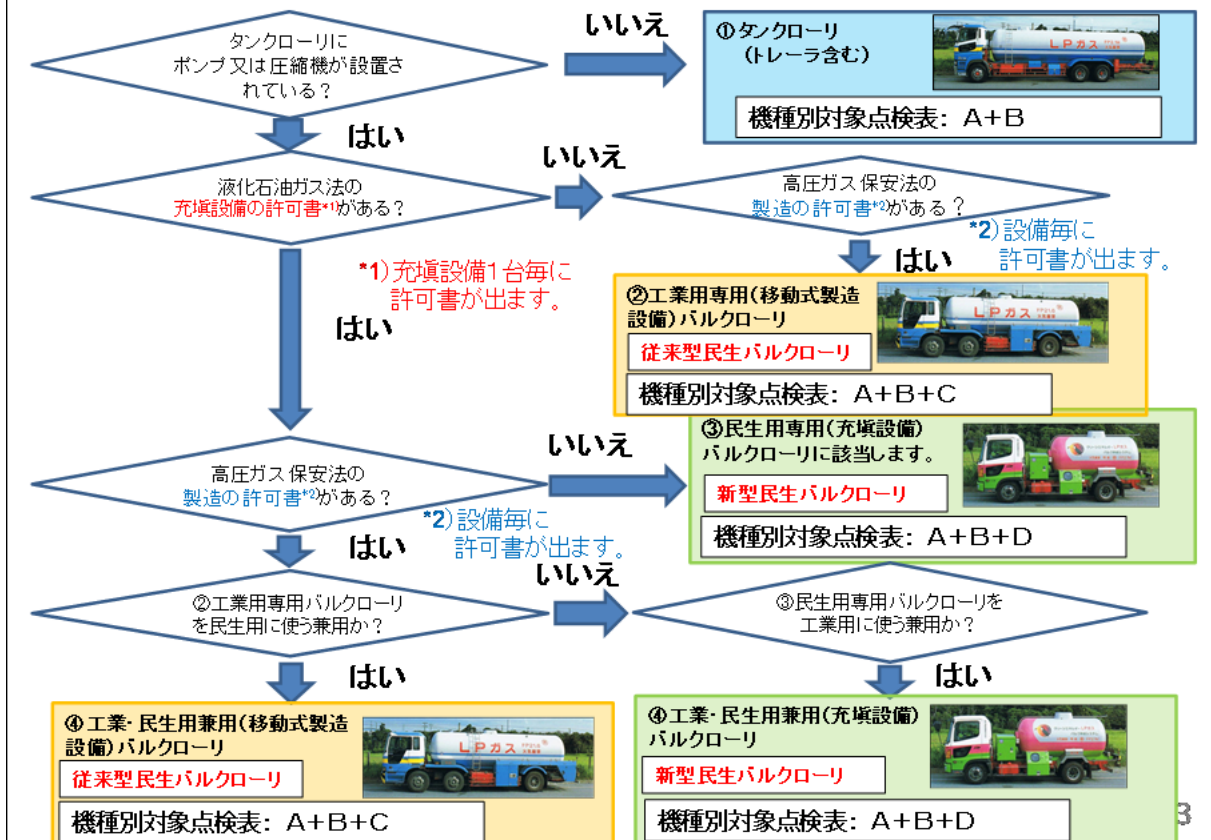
タンクローリにポンプ又は圧縮機が設置されている？

いいえ

①タンクローリ（トレーラ含む）

LPガス

機種別対象点検表：A+B

はい

液化石油ガス法の充填設備の許可書*1)がある？

いいえ

高圧ガス保安法の製造の許可書*2)がある？

*2）設備毎に許可書が出ます。

はい

*1）充填設備1台毎に許可書が出ます。

はい

②工業用専用（移動式製造設備）バルクローリ

LPガス

従来型民生バルクローリ

機種別対象点検表：A+B+C

高圧ガス保安法の製造の許可書*2)がある？

いいえ

③民生用専用（充填設備）バルクローリに該当します。

新型民生バルクローリ

機種別対象点検表：A+B+D

*2）設備毎に許可書が出ます。

はい

②工業用専用バルクローリを民生用に使う兼用か？

いいえ

③民生用専用バルクローリを工業用に使う兼用か？

はい

はい

④工業・民生用兼用（移動式製造設備）バルクローリ

LPガス

従来型民生バルクローリ

機種別対象点検表：A+B+C

④工業・民生用兼用（充填設備）バルクローリ

新型民生バルクローリ

機種別対象点検表：A+B+D

3